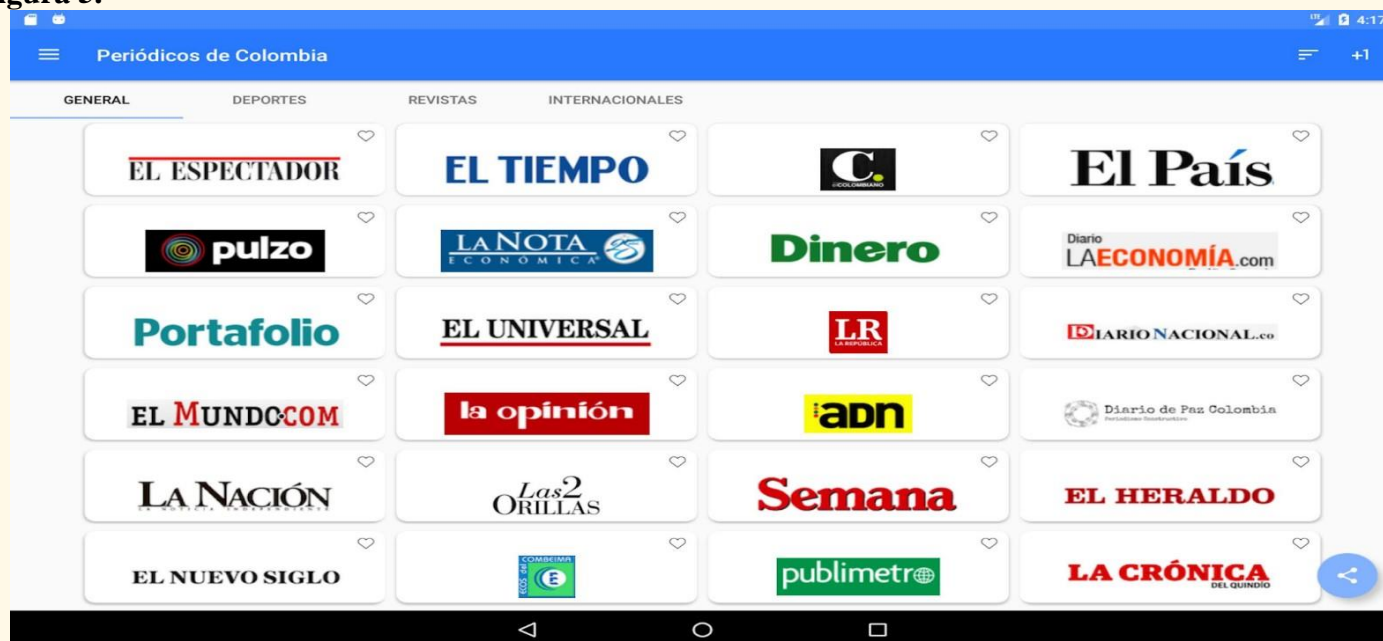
igura 3.

4:17

Periódicos de Colombia

+1

GENERAL

DEPORTES

REVISTAS

INTERNACIONALES

EL ESPECTADOR

EL TIEMPO

C. EL COLOMBIANO

El País

pulzo

LA NOTA ECONÓMICA

Dinero

Diario LA ECONOMÍA.com

Portafolio

EL UNIVERSAL

LR LA REPÚBLICA

DIARIO NACIONAL.co

EL MUNDO.COM

la opinión

adn

Diario de Paz Colombia

LA NACIÓN

Las 2 Orillas

Semana

EL HERALDO

EL NUEVO SIGLO

ECOS DEL COMBEIMA

publimetro

LA CRÓNICA DEL QUINDÍO